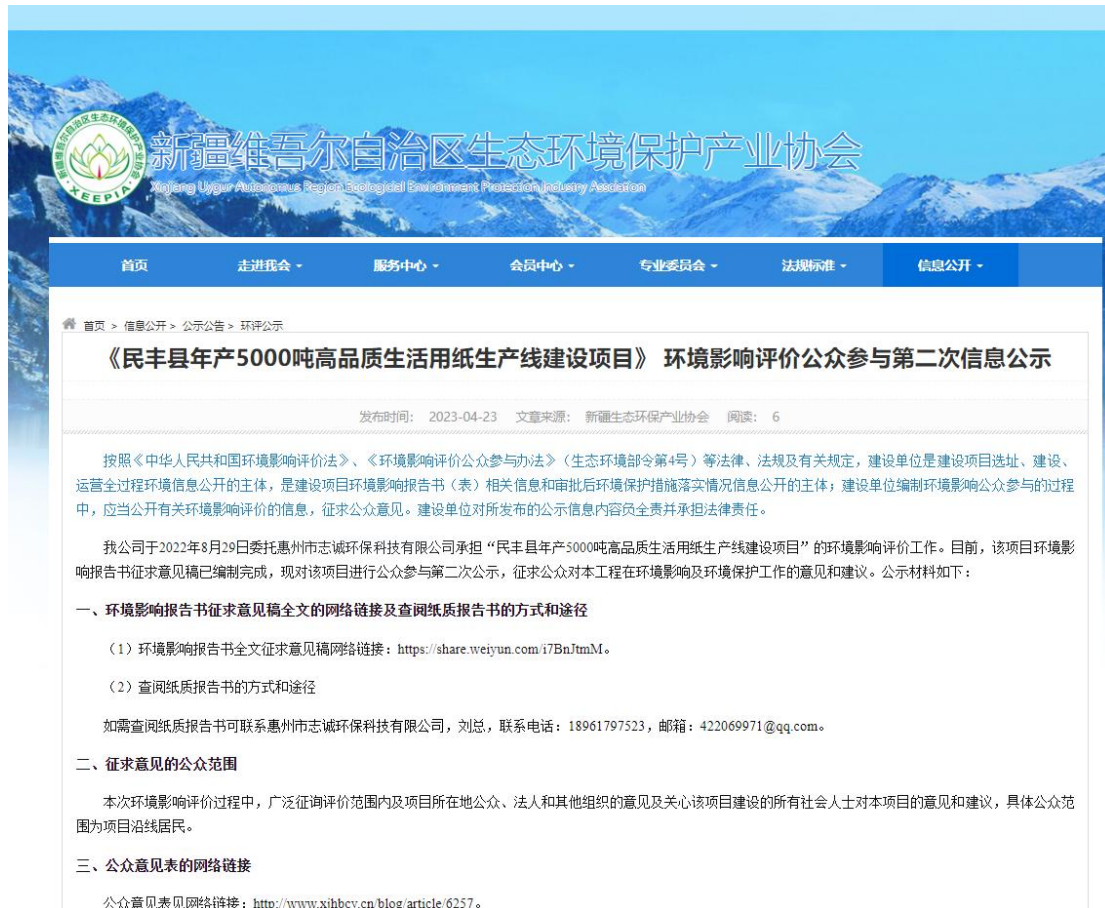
新疆维吾尔自治区生态环境保护产业协会
Xinjiang Uygur Autonomous Region Ecological Environment Protection Industry Association
XEEPIA

首页 走进我会 服务中心 会员中心 专业委员会 法规标准 信息公开

首页 > 信息公开 > 公示公告 > 环评公示

《民丰县年产5000吨高品质生活用纸生产线建设项目》 环境影响评价公众参与第二次信息公示

发布时间: 2023-04-23 文章来源: 新疆生态环保产业协会 阅读: 6

按照《中华人民共和国环境影响评价法》、《环境影响评价公众参与办法》（生态环境部令第4号）等法律、法规及有关规定，建设单位是建设项目选址、建设、运营全过程环境信息公开的主体，是建设项目环境影响报告书（表）相关信息和审批后环境保护措施落实情况信息公开的主体；建设单位编制环境影响公众参与的过程中，应当公开有关环境影响评价的信息，征求公众意见。建设单位对所发布的公示信息内容负全责并承担法律责任。

我公司于2022年8月29日委托惠州市志诚环保科技有限公司承担“民丰县年产5000吨高品质生活用纸生产线建设项目”的环境影响评价工作。目前，该项目环境影响报告书征求意见稿已编制完成，现对该项目进行公众参与第二次公示，征求公众对本工程在环境影响及环境保护工作的意见和建议。公示材料如下：

一、环境影响报告书征求意见稿全文的网络链接及查阅纸质报告书的方式和途径

（1）环境影响报告书全文征求意见稿网络链接：https://share.weiyun.com/i7BnJtmM。

（2）查阅纸质报告书的方式和途径

如需查阅纸质报告书可联系惠州市志诚环保科技有限公司，刘总，联系电话：18961797523，邮箱：422069971@qq.com。

二、征求意见的公众范围

本次环境影响评价过程中，广泛征询评价范围内及项目所在地公众、法人和其他组织的意见及关心该项目建设的所有社会人士对本项目的意见和建议，具体公众范围为项目沿线居民。

三、公众意见表的网络链接

公众意见表见网络链接：http://www.xjhbcy.cn/blog/article/6257。